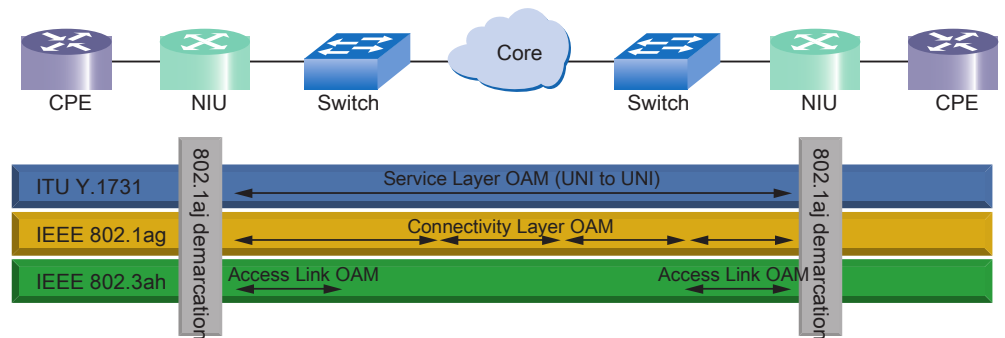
CPE
NIU
Switch
Core
Switch
NIU
CPE

802.1aj demarcation

802.1aj demarcation

ITU Y.1731
Service Layer OAM (UNI to UNI)

IEEE 802.1ag
Connectivity Layer OAM

IEEE 802.3ah
Access Link OAM
Access Link OAM